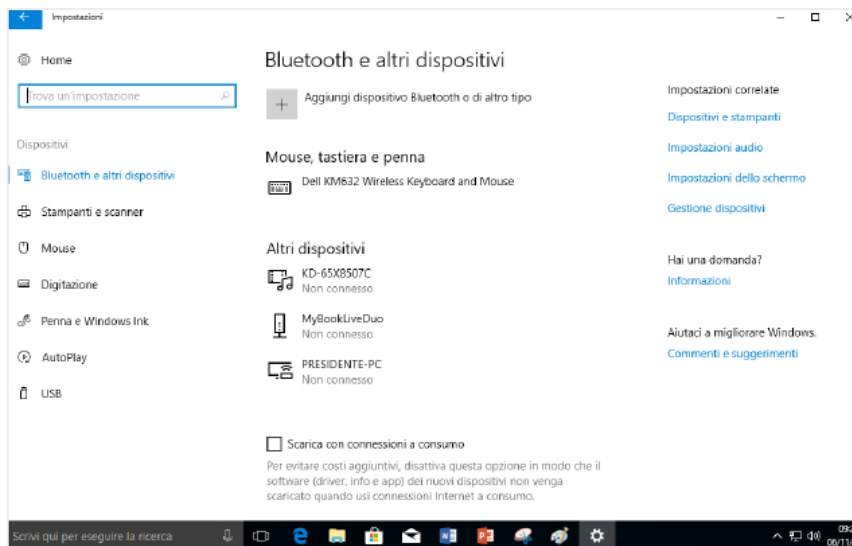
Impostazioni

Home

Trova un'impostazione

Dispositivi

Bluetooth e altri dispositivi

Stampanti e scanner

Mouse

Digitazione

Penna e Windows Ink

AutoPlay

USB

Bluetooth e altri dispositivi

Aggiungi dispositivo Bluetooth o di altro tipo

Mouse, tastiera e penna

Dell KM632 Wireless Keyboard and Mouse

Altri dispositivi

KD-65X8507C
Non connesso

MyBookLiveDuo
Non connesso

PRESIDENTE-PC
Non connesso

Scarica con connessioni a consumo

Per evitare costi aggiuntivi, disattiva questa opzione in modo che il software (driver, info e app) dei nuovi dispositivi non venga scaricato quando usi connessioni Internet a consumo.

Impostazioni correlate

Dispositivi e stampanti

Impostazioni audio

Impostazioni dello schermo

Gestione dispositivi

Hai una domanda?

Informazioni

Aiutaci a migliorare Windows.

Commenti e suggerimenti

Scrivi qui per eseguire la ricerca

09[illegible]
06/11/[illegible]